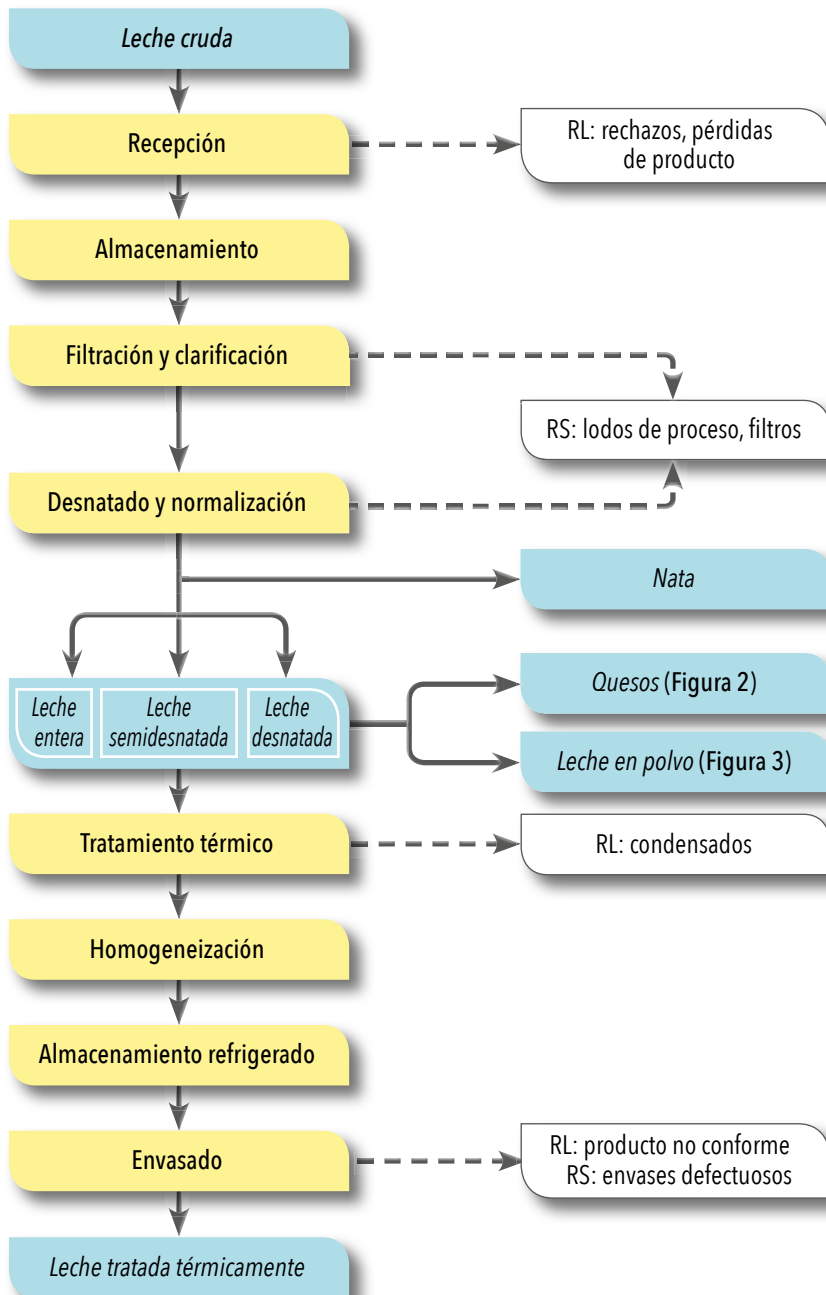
Leche cruda

Recepción

RL: rechazos, pérdidas de producto

Almacenamiento

Filtración y clarificación

RS: lodos de proceso, filtros

Desnatado y normalización

Nata

Leche entera

Leche semidesnatada

Leche desnatada

Quesos (Figura 2)

Leche en polvo (Figura 3)

Tratamiento térmico

RL: condensados

Homogeneización

Almacenamiento refrigerado

Envasado

RL: producto no conforme
RS: envases defectuosos

Leche tratada térmicamente